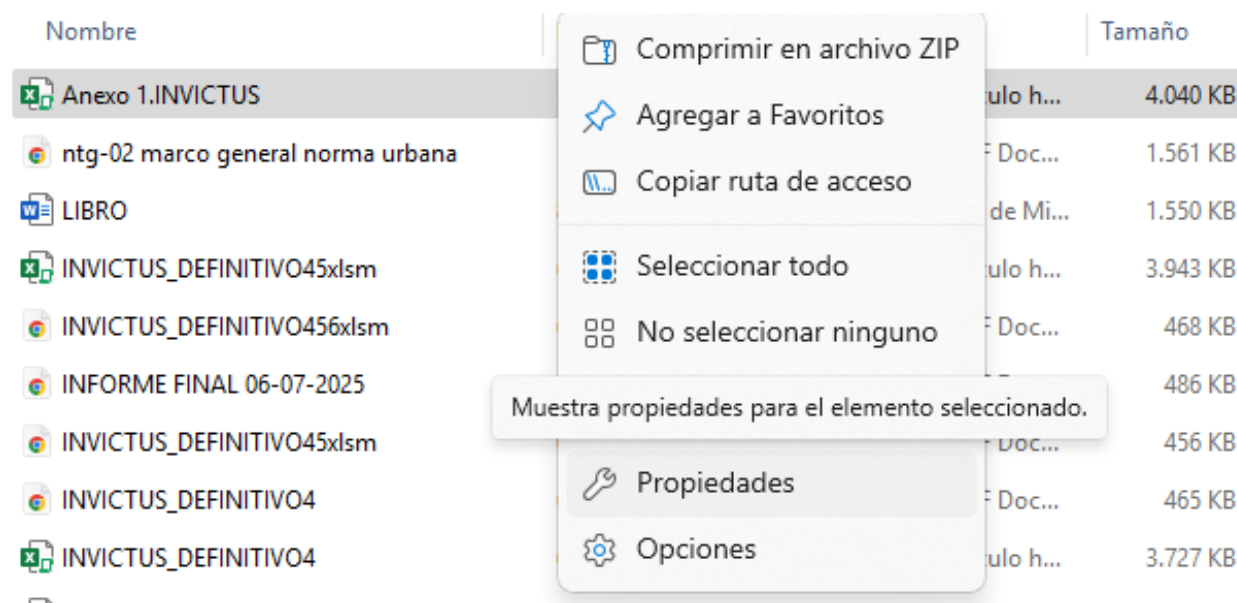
Nombre

Tamaño

Anexo 1.INVICTUS

ulo h...

4.040 KB

ntg-02 marco general norma urbana

F Doc...

1.561 KB

LIBRO

de Mi...

1.550 KB

INVICTUS_DEFINITIVO45xlsm

ulo h...

3.943 KB

INVICTUS_DEFINITIVO456xlsm

F Doc...

468 KB

INFORME FINAL 06-07-2025

486 KB

INVICTUS_DEFINITIVO45xlsm

F Doc...

456 KB

INVICTUS_DEFINITIVO4

F Doc...

465 KB

INVICTUS_DEFINITIVO4

ulo h...

3.727 KB

Comprimir en archivo ZIP

Agregar a Favoritos

Copiar ruta de acceso

Seleccionar todo

No seleccionar ninguno

Muestra propiedades para el elemento seleccionado.

Propiedades

Opciones